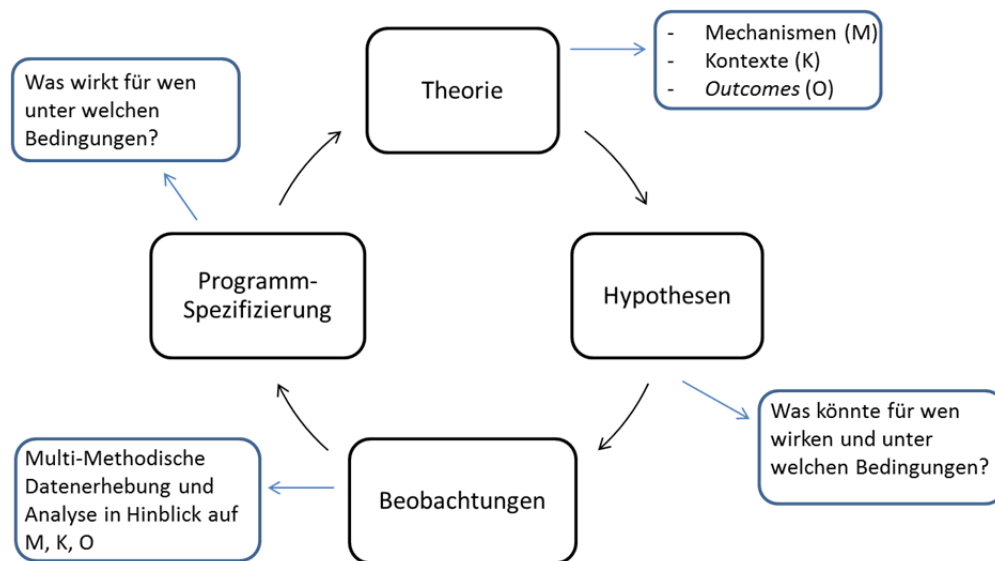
Theorie

- Mechanismen (M)
- Kontexte (K)
- *Outcomes* (O)

Was wirkt für wen unter welchen Bedingungen?

Hypothesen

Was könnte für wen wirken und unter welchen Bedingungen?

Beobachtungen

Multi-Methodische Datenerhebung und Analyse in Hinblick auf M, K, O

Programm-Spezifizierung